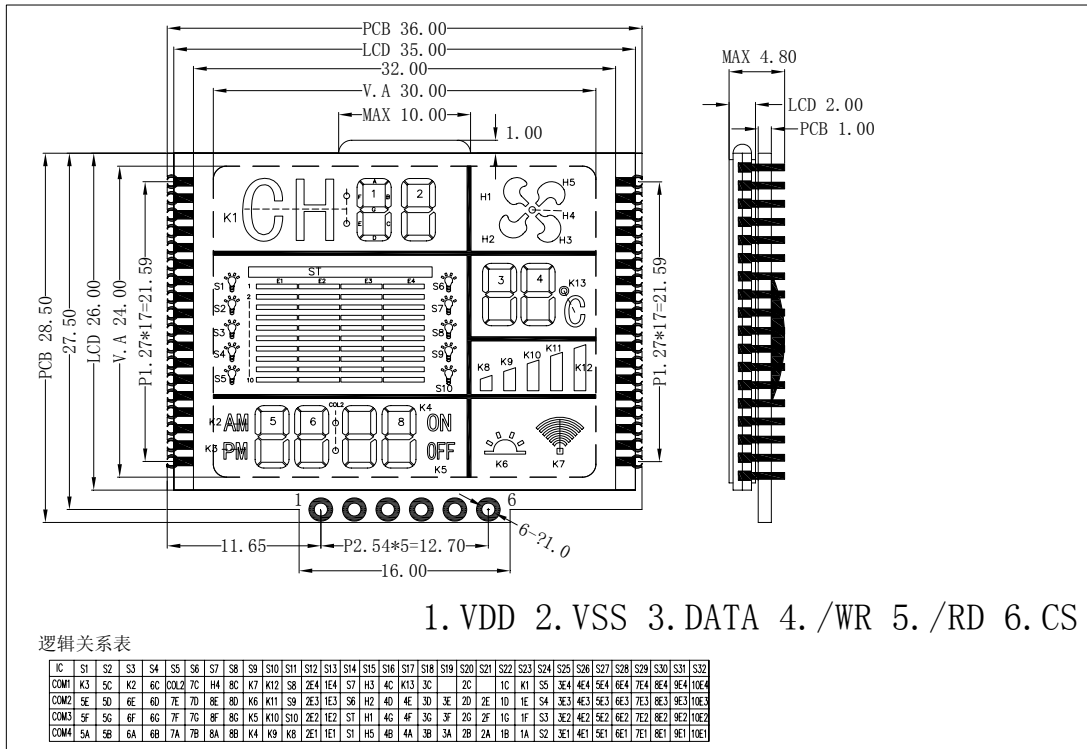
PCB 36.00
LCD 35.00
32.00
V.A 30.00
MAX 10.00
1.00
MAX 4.80
LCD 2.00
PCB 1.00

PCB 28.50
27.50
LCD 26.00
V.A 24.00
P1.27*17=21.59
P1.27*17=21.59

K1 CH 1 2
H1 H5 H4 H2 H3
ST
E1 E2 E3 E4
S1 S2 S3 S4 S5
S6 S7 S8 S9 S10
1 2 10
3 4 K13 ℃
K8 K9 K10 K11 K12
K2 AM K3 PM 5 6 COL2 8 K4 ON OFF K5
K6 K7

1 6
6-?1.0
11.65
P2.54*5=12.70
16.00

1.VDD 2.VSS 3.DATA 4./WR 5./RD 6.CS

逻辑关系表

| IC | S1 | S2 | S3 | S4 | S5 | S6 | S7 | S8 | S9 | S10 | S11 | S12 | S13 | S14 | S15 | S16 | S17 | S18 | S19 | S20 | S21 | S22 | S23 | S24 | S25 | S26 | S27 | S28 | S29 | S30 | S31 | S32 |
|---|---|---|---|---|---|---|---|---|---|---|---|---|---|---|---|---|---|---|---|---|---|---|---|---|---|---|---|---|---|---|---|---|
| COM1 | K3 | 5C | K2 | 6C | COL2 | 7C | H4 | 8C | K7 | K12 | S8 | 2E4 | 1E4 | S7 | H3 | 4C | K13 | 3C |  | 2C |  | 1C | K1 | S5 | 3E4 | 4E4 | 5E4 | 6E4 | 7E4 | 8E4 | 9E4 | 10E4 |
| COM2 | 5E | 5D | 6E | 6D | 7E | 7D | 8E | 8D | K6 | K11 | S9 | 2E3 | 1E3 | S6 | H2 | 4D | 4E | 3D | 3E | 2D | 2E | 1D | 1E | S4 | 3E3 | 4E3 | 5E3 | 6E3 | 7E3 | 8E3 | 9E3 | 10E3 |
| COM3 | 5F | 5G | 6F | 6G | 7F | 7G | 8F | 8G | K5 | K10 | S10 | 2E2 | 1E2 | ST | H1 | 4G | 4F | 3G | 3F | 2G | 2F | 1G | 1F | S3 | 3E2 | 4E2 | 5E2 | 6E2 | 7E2 | 8E2 | 9E2 | 10E2 |
| COM4 | 5A | 5B | 6A | 6B | 7A | 7B | 8A | 8B | K4 | K9 | K8 | 2E1 | 1E1 | S1 | H5 | 4B | 4A | 3B | 3A | 2B | 2A | 1B | 1A | S2 | 3E1 | 4E1 | 5E1 | 6E1 | 7E1 | 8E1 | 9E1 | 10E1 |